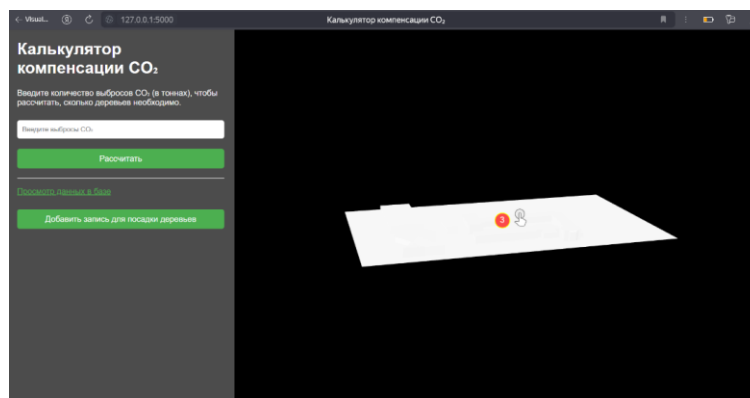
< Visual... 127.0.0.1:5000 Калькулятор компенсации $CO_2$

Калькулятор компенсации $CO_2$

Введите количество выбросов $CO_2$ (в тоннах), чтобы рассчитать, сколько деревьев необходимо.

Введите выбросы $CO_2$

Рассчитать

Просмотр данных в базе

Добавить запись для посадки деревьев

3